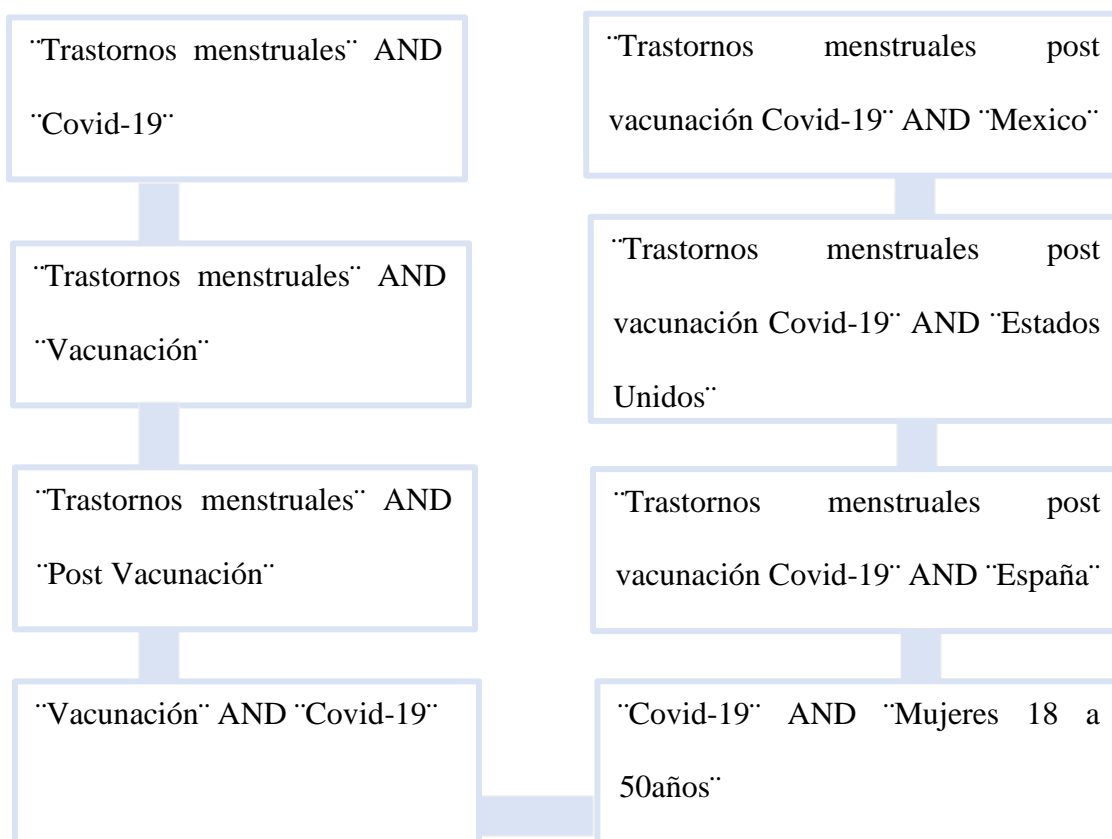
¨Trastornos menstruales¨ AND ¨Covid-19¨

¨Trastornos menstruales¨ AND ¨Vacunación¨

¨Trastornos menstruales¨ AND ¨Post Vacunación¨

¨Vacunación¨ AND ¨Covid-19¨

¨Trastornos menstruales post vacunación Covid-19¨ AND ¨Mexico¨

¨Trastornos menstruales post vacunación Covid-19¨ AND ¨Estados Unidos¨

¨Trastornos menstruales post vacunación Covid-19¨ AND ¨España¨

¨Covid-19¨ AND ¨Mujeres 18 a 50años¨